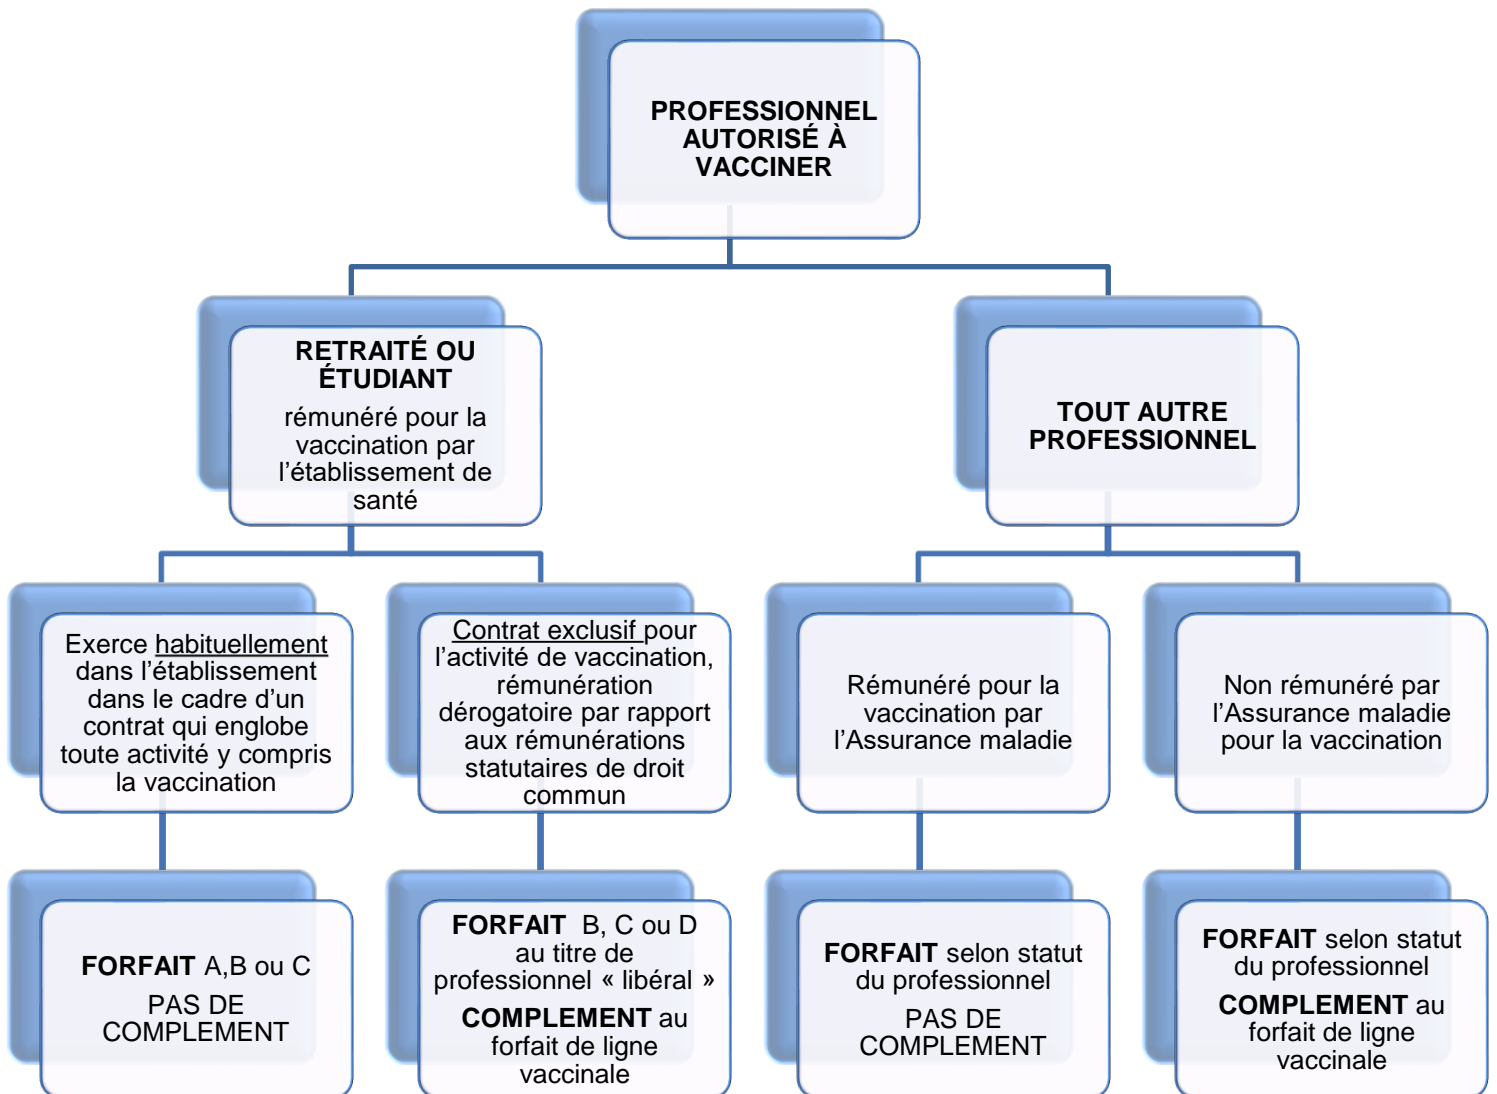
PROFESSIONNEL AUTORISÉ À VACCINER

RETRAITÉ OU ÉTUDIANT
rémunéré pour la vaccination par l'établissement de santé

TOUT AUTRE PROFESSIONNEL

Exerce habituellement dans l'établissement dans le cadre d'un contrat qui englobe toute activité y compris la vaccination

Contrat exclusif pour l'activité de vaccination, rémunération dérogatoire par rapport aux rémunérations statutaires de droit commun

Rémunéré pour la vaccination par l'Assurance maladie

Non rémunéré par l'Assurance maladie pour la vaccination

FORFAIT A,B ou C
PAS DE COMPLEMENT

FORFAIT B, C ou D au titre de professionnel « libéral »
COMPLEMENT au forfait de ligne vaccinale

FORFAIT selon statut du professionnel
PAS DE COMPLEMENT

FORFAIT selon statut du professionnel
COMPLEMENT au forfait de ligne vaccinale